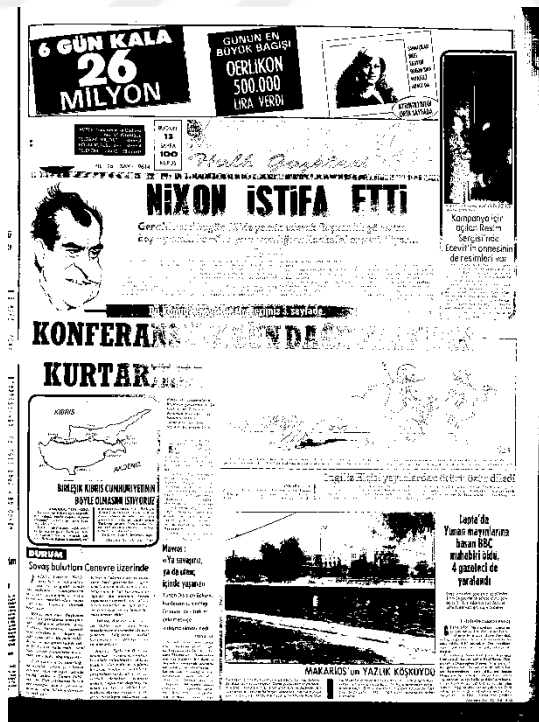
6 GÜN KALA 26 MİLYON

GÜNÜN EN BÜYÜK BAĞIŞI OERLIKON 500.000 LİRA VERDİ

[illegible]

Halk Gazetesi

NİXON İSTİFA ETTİ

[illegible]

Kampanya için açılan Resim Sergisi'nde Ecevit'in annesinin de resimleri var

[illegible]

KONFERANS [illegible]

KURTAR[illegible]

KIBRIS

AKDENİZ

BİRLEŞİK KIBRIS CUMHURİYETİNİN BÖYLE OLMASINI İSTİYORUZ

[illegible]

DURUM

Sovaş bulutları Cenevre üzerinde

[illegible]

Nuvos: «Ya savaşırız, ya da ulus içinde yaşarız»

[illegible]

Lapte'de Yunan mayınlarına basan BBC muhabiri öldü, 4 gazeteci de yaralandı

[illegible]

MAKARİOS'un YAZLIK KÖŞKÜYDÜ

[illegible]